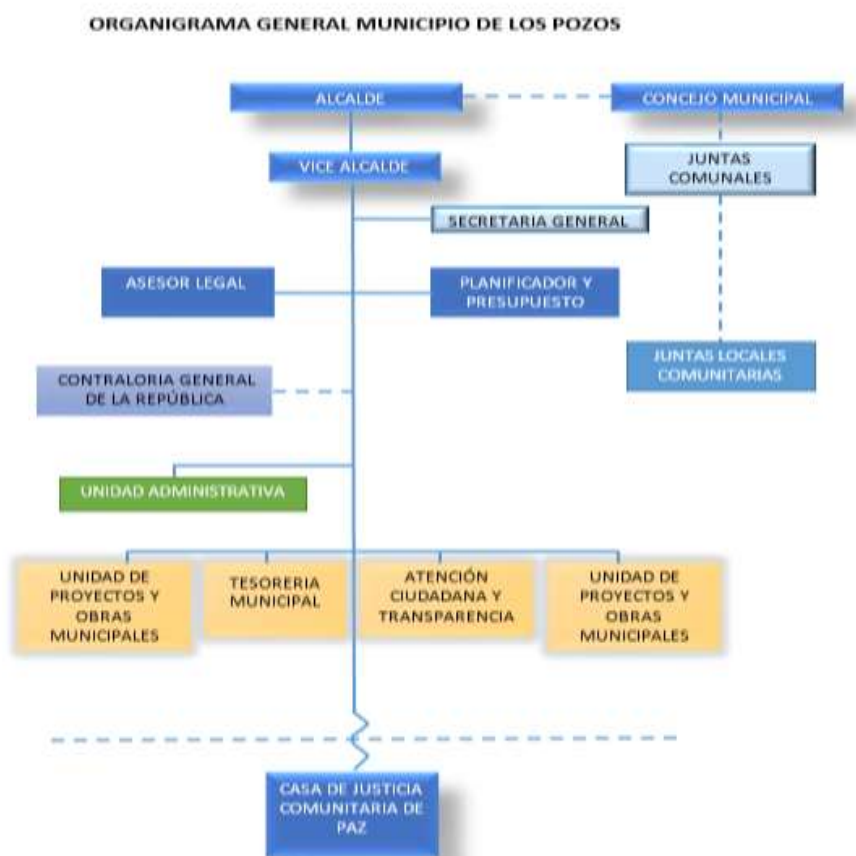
ORGANIGRAMA GENERAL MUNICIPIO DE LOS POZOS

ALCALDE

CONCEJO MUNICIPAL

VICE ALCALDE

JUNTAS COMUNALES

SECRETARIA GENERAL

ASESOR LEGAL

PLANIFICADOR Y PRESUPUESTO

JUNTAS LOCALES COMUNITARIAS

CONTRALORIA GENERAL DE LA REPÚBLICA

UNIDAD ADMINISTRATIVA

UNIDAD DE PROYECTOS Y OBRAS MUNICIPALES

TESORERIA MUNICIPAL

ATENCIÓN CIUDADANA Y TRANSPARENCIA

UNIDAD DE PROYECTOS Y OBRAS MUNICIPALES

CASA DE JUSTICIA COMUNITARIA DE PAZ